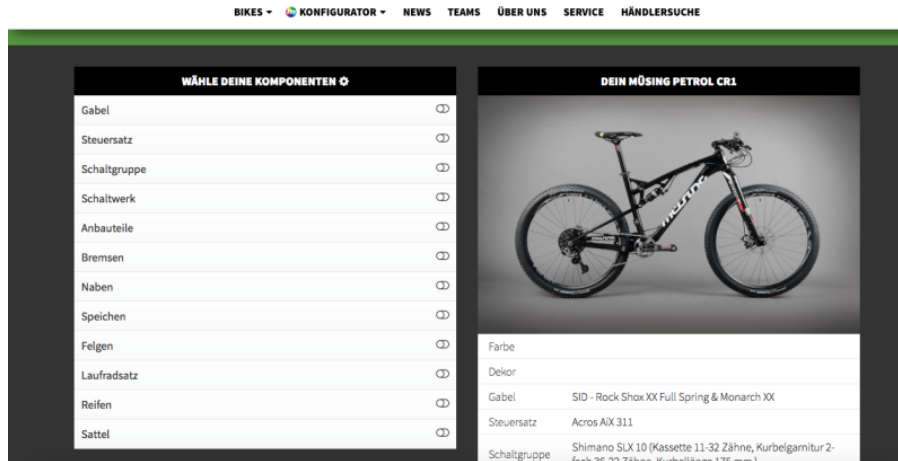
BIKES ▾ KONFIGURATOR ▾ NEWS TEAMS ÜBER UNS SERVICE HÄNDLERSUCHE

WÄHLE DEINE KOMPONENTEN

Gabel
Steuersatz
Schaltgruppe
Schaltwerk
Anbauteile
Bremsen
Naben
Speichen
Felgen
Laufradsatz
Reifen
Sattel

DEIN MÜSING PETROL CR1

| | |
|---|---|
| Farbe | |
| Dekor | |
| Gabel | SID - Rock Shox XX Full Spring & Monarch XX |
| Steuersatz | Acros AiX 311 |
| Schaltgruppe | Shimano SLX 10 (Kassette 11-32 Zähne, Kurbelgarnitur 2-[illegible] |